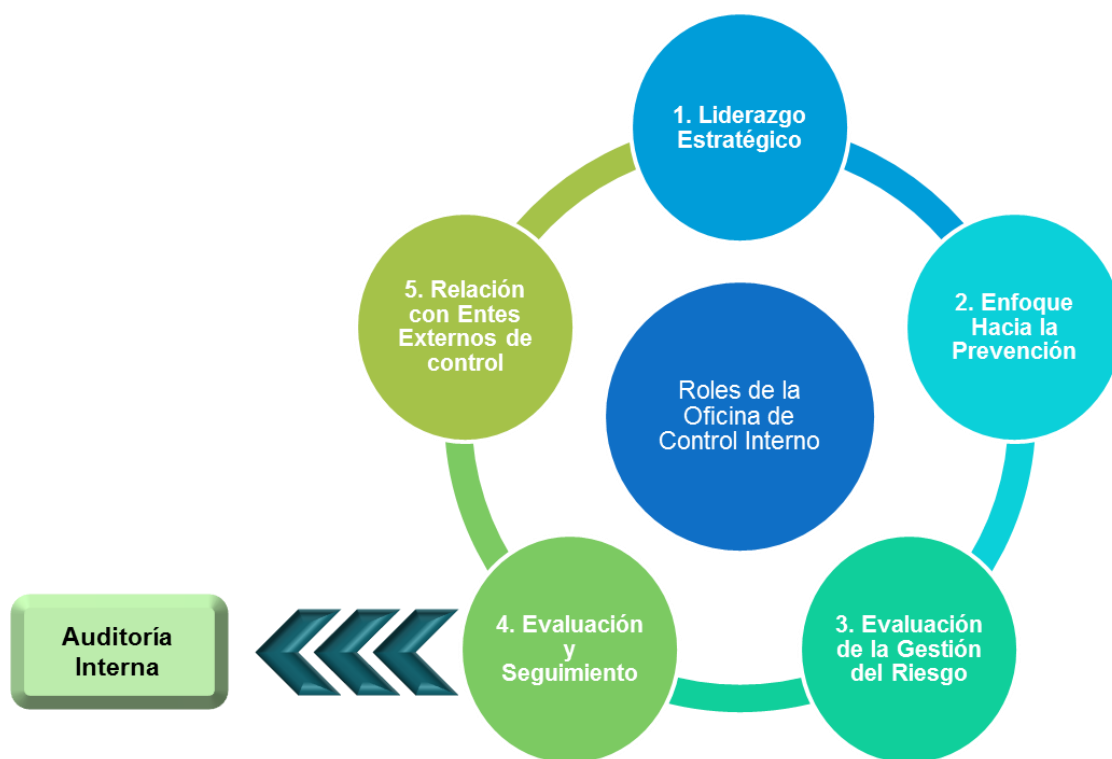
Roles de la Oficina de Control Interno

1. Liderazgo Estratégico

2. Enfoque Hacia la Prevención

3. Evaluación de la Gestión del Riesgo

4. Evaluación y Seguimiento

5. Relación con Entes Externos de control

Auditoría Interna